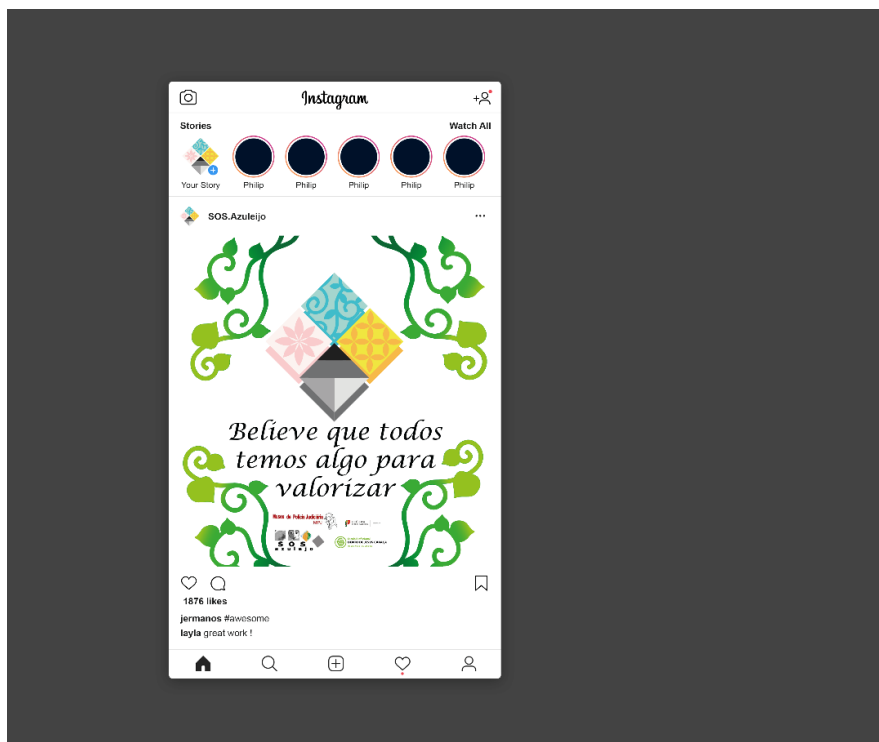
Instagram

Stories
Watch All

Your Story
Philip
Philip
Philip
Philip
Philip

SOS.Azuleijo

Believe que todos temos algo para valorizar

Museu de Polícia Judiciária
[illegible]
S O S
azulejo
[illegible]

1876 likes

jermanos #awesome
layla great work !